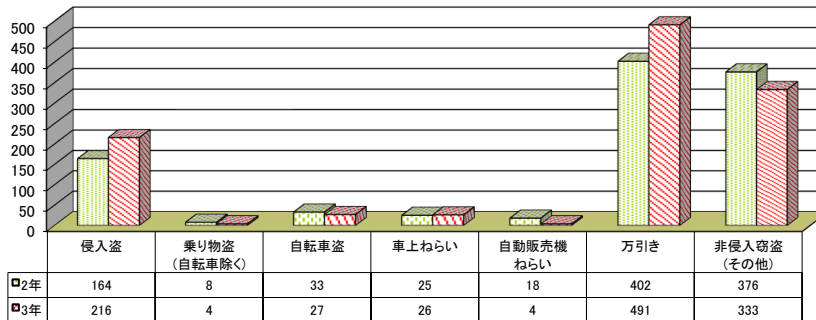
500
450
400
350
300
250
200
150
100
50
0

|  | 侵入盗 | 乗り物盗（自転車除く） | 自転車盗 | 車上ねらい | 自動販売機ねらい | 万引き | 非侵入窃盗（その他） |
|---|---|---|---|---|---|---|---|
| 2年 | 164 | 8 | 33 | 25 | 18 | 402 | 376 |
| 3年 | 216 | 4 | 27 | 26 | 4 | 491 | 333 |